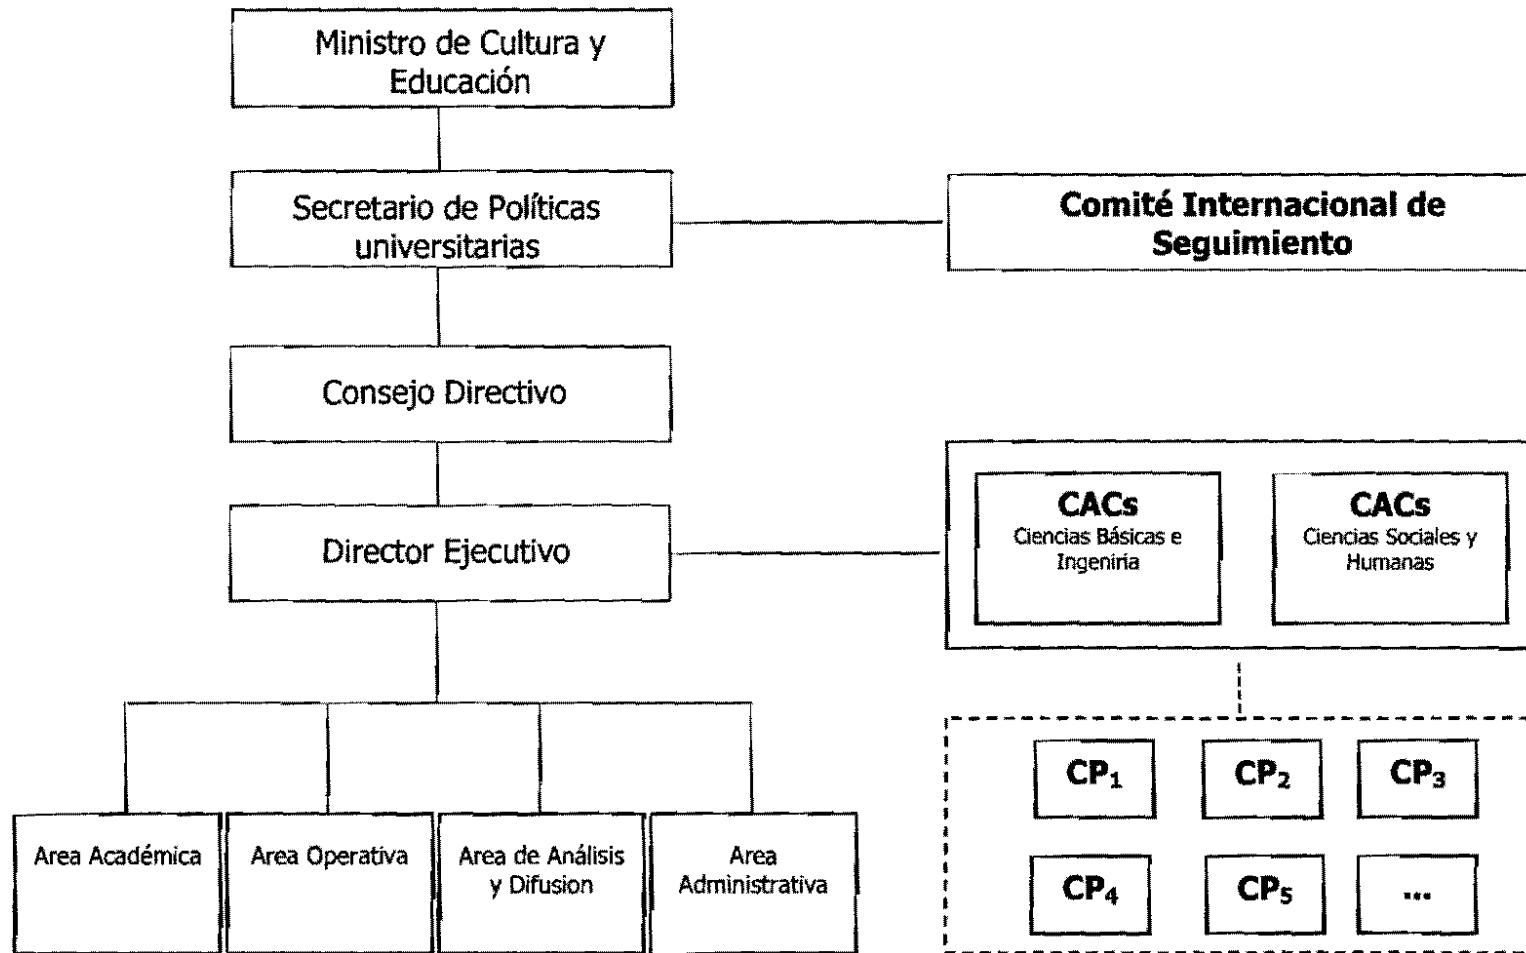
Ministro de Cultura y Educación

Secretario de Políticas universitarias

Comité Internacional de Seguimiento

Consejo Directivo

Director Ejecutivo

CACs
Ciencias Básicas e Ingeniria

CACs
Ciencias Sociales y Humanas

$CP_1$

$CP_2$

$CP_3$

$CP_4$

$CP_5$

...

Area Académica

Area Operativa

Area de Análisis y Difusion

Area Administrativa